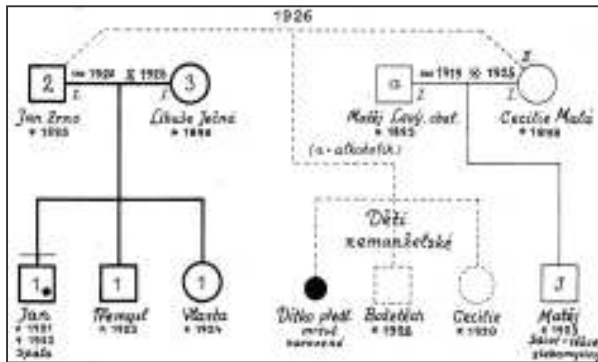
1926

2

∞ 1924 ⋈ 1925

3

Jan Zrno * 1893

I.

Libuše Jelená * 1898

I.

α

∞ 1919 ⋈ 1925

2

Matěj Lauf. obch. * 1893

I.

Cecilie Malá * 1898

I.

(α = alkoholik)

Děti nemanželské

1

Jan * 1921 † 1923 Spála

1

Hemgul * 1923

1

Vlasta * 1924

Dítko předč. zrůd. narozené

Bohoslav * 1926

Cecilie * 1930

3

Matěj * 1923 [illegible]